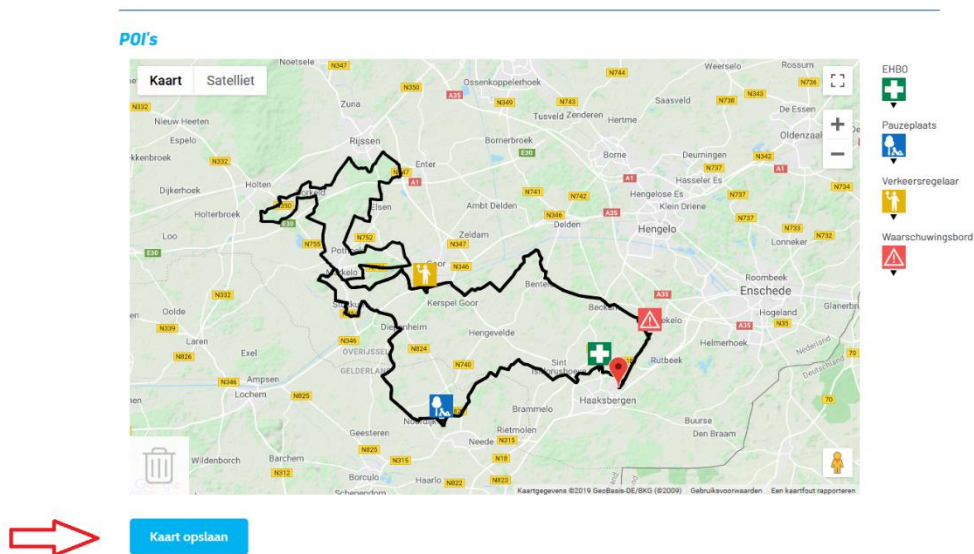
POI's

Kaart | Satelliet

Noetsele
N347
N744
Weerselo
Rossum
N332
N350
Ossenkoppelerhoek
N736
A35
N349
N743
Saasveld
N738
N343
Zuna
De Essen
Nieuw Heeten
Tusveld
Zenderen
Hertme
Espelo
Rijssen
Bornerbroek
E30
Oldenzaal
N332
Borne
Deurningen
N342
Enter
N737
A1
kenbroek
Hasseler Es
A1
N347
Holten
Dijkerhoek
N741
N742
Hengelose Es
N737
N734
A1
Ambt Delden
Klein Driene
Holterbroek
N350
Elsen
N346
A35
N737
Delden
Hengelo
N733
N732
Loo
N752
Zeldam
Lonneker
N755
Pot
N347
Goor
E30
Markelo
N346
Roombeek
Kerspel Goor
Enschede
Bentelo
N332
A35
Glanerbru
Beckum
Stokkum
Olde
Diepenheim
Hengevelde
Boekelo
Hogeland
N339
A35
N35
Laren
Helmerhoek
N346
Nederland
N826
Exel
OVERIJSSEL
N824
N740
Sint Isidorushoeve
Rutbeek
70
GELDERLAND
Ampsen
N346
Deutschland
Lochem
N825
Haaksbergen
Brammelo
70
Buurse
Rietmolen
Geesteren
Neede
N315
Den Braam
N825
Noordijk
N18
Wildenborch
Barchem
N315
N312
Borculo
N822
N923
Haarlo
Schependom

Kaartgegevens ©2019 GeoBasis-DE/BKG (©2009) Gebruiksvoorwaarden Een kaartfout rapporteren

EHBO
Pauzeplaats
Verkeersregelaar
Waarschuwingsbord

Kaart opslaan